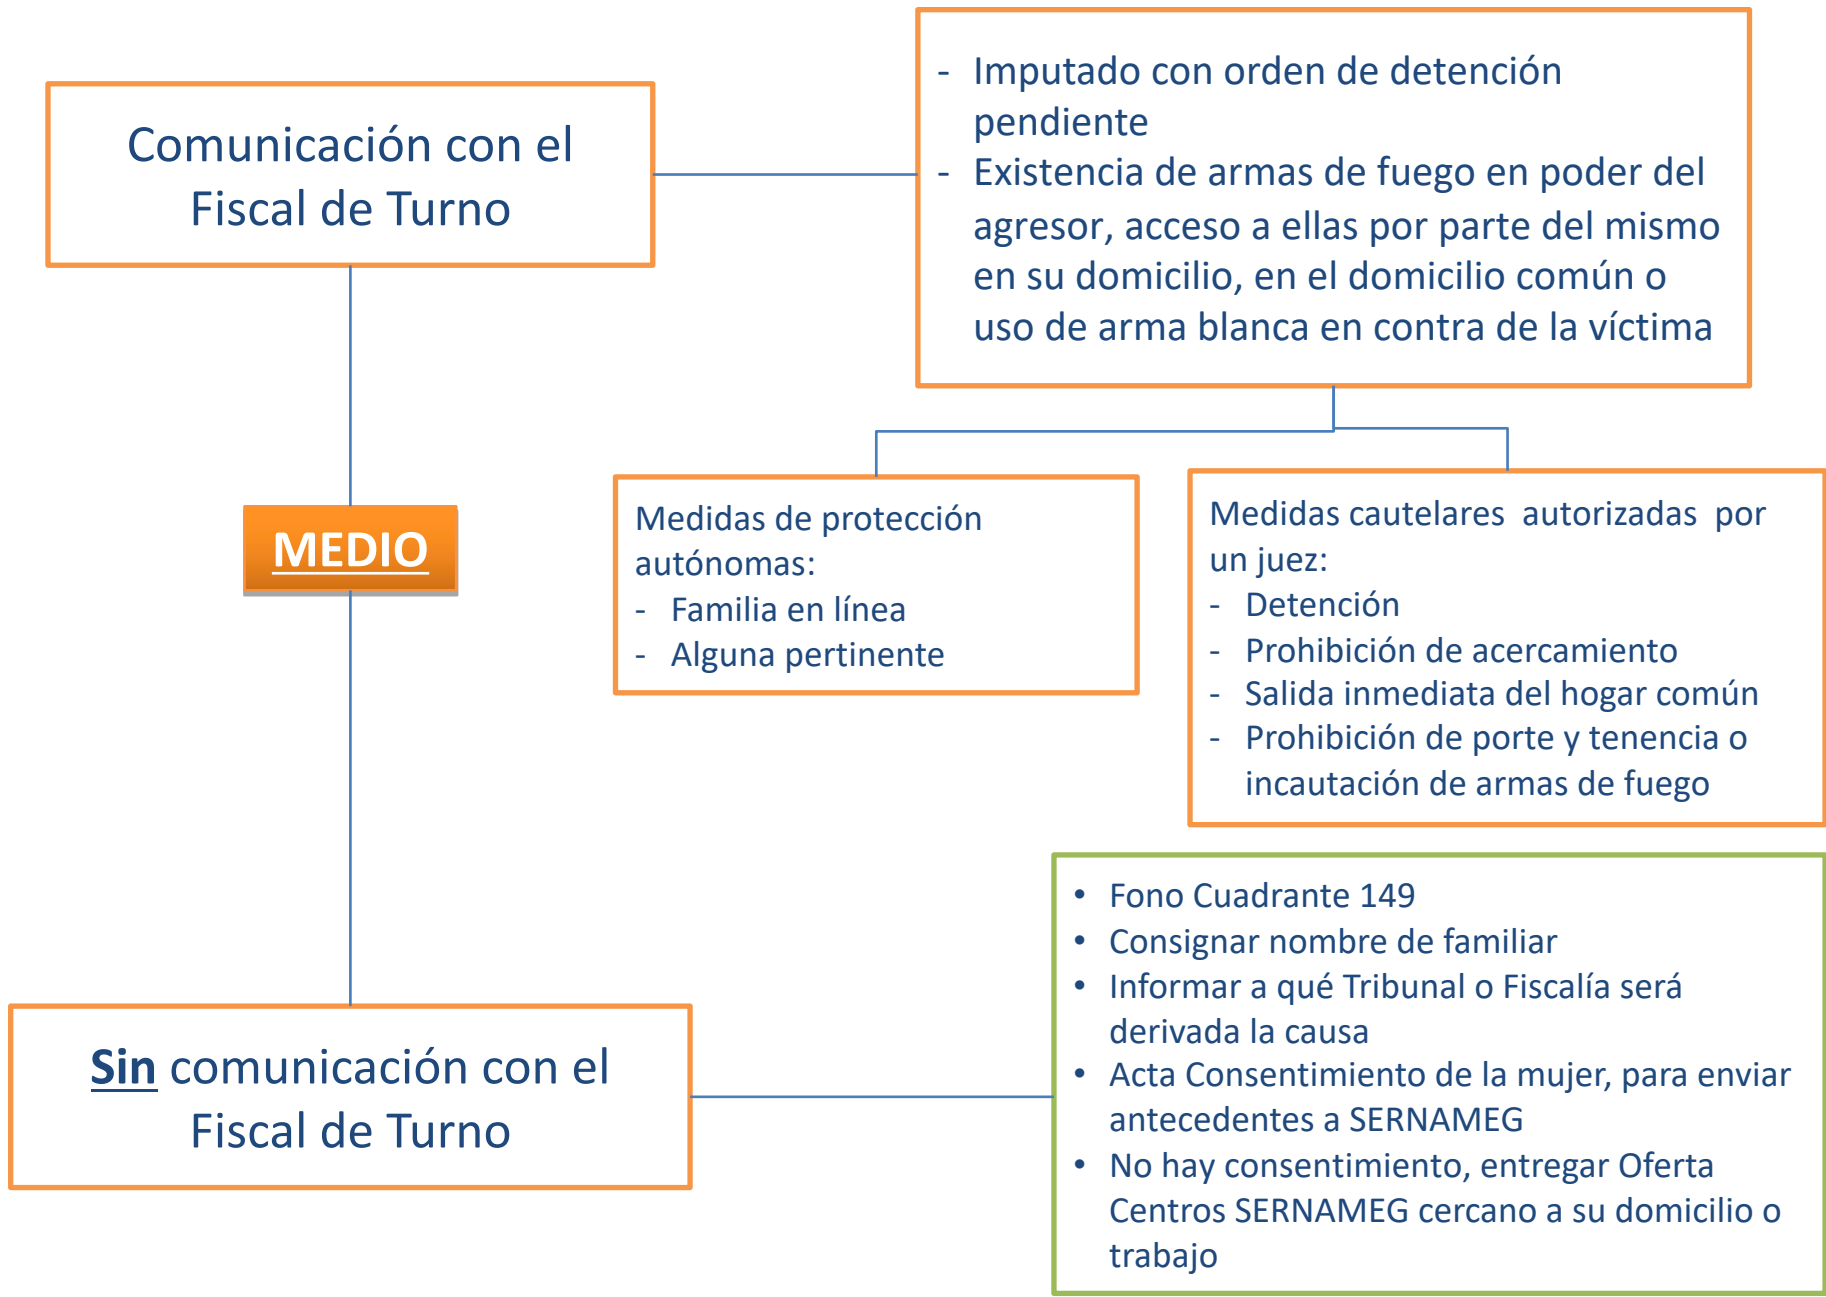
Comunicación con el Fiscal de Turno

- Imputado con orden de detención pendiente
- Existencia de armas de fuego en poder del agresor, acceso a ellas por parte del mismo en su domicilio, en el domicilio común o uso de arma blanca en contra de la víctima

MEDIO

Medidas de protección autónomas:
- Familia en línea
- Alguna pertinente

Medidas cautelares autorizadas por un juez:
- Detención
- Prohibición de acercamiento
- Salida inmediata del hogar común
- Prohibición de porte y tenencia o incautación de armas de fuego

Sin comunicación con el Fiscal de Turno

• Fono Cuadrante 149
• Consignar nombre de familiar
• Informar a qué Tribunal o Fiscalía será derivada la causa
• Acta Consentimiento de la mujer, para enviar antecedentes a SERNAMEG
• No hay consentimiento, entregar Oferta Centros SERNAMEG cercano a su domicilio o trabajo